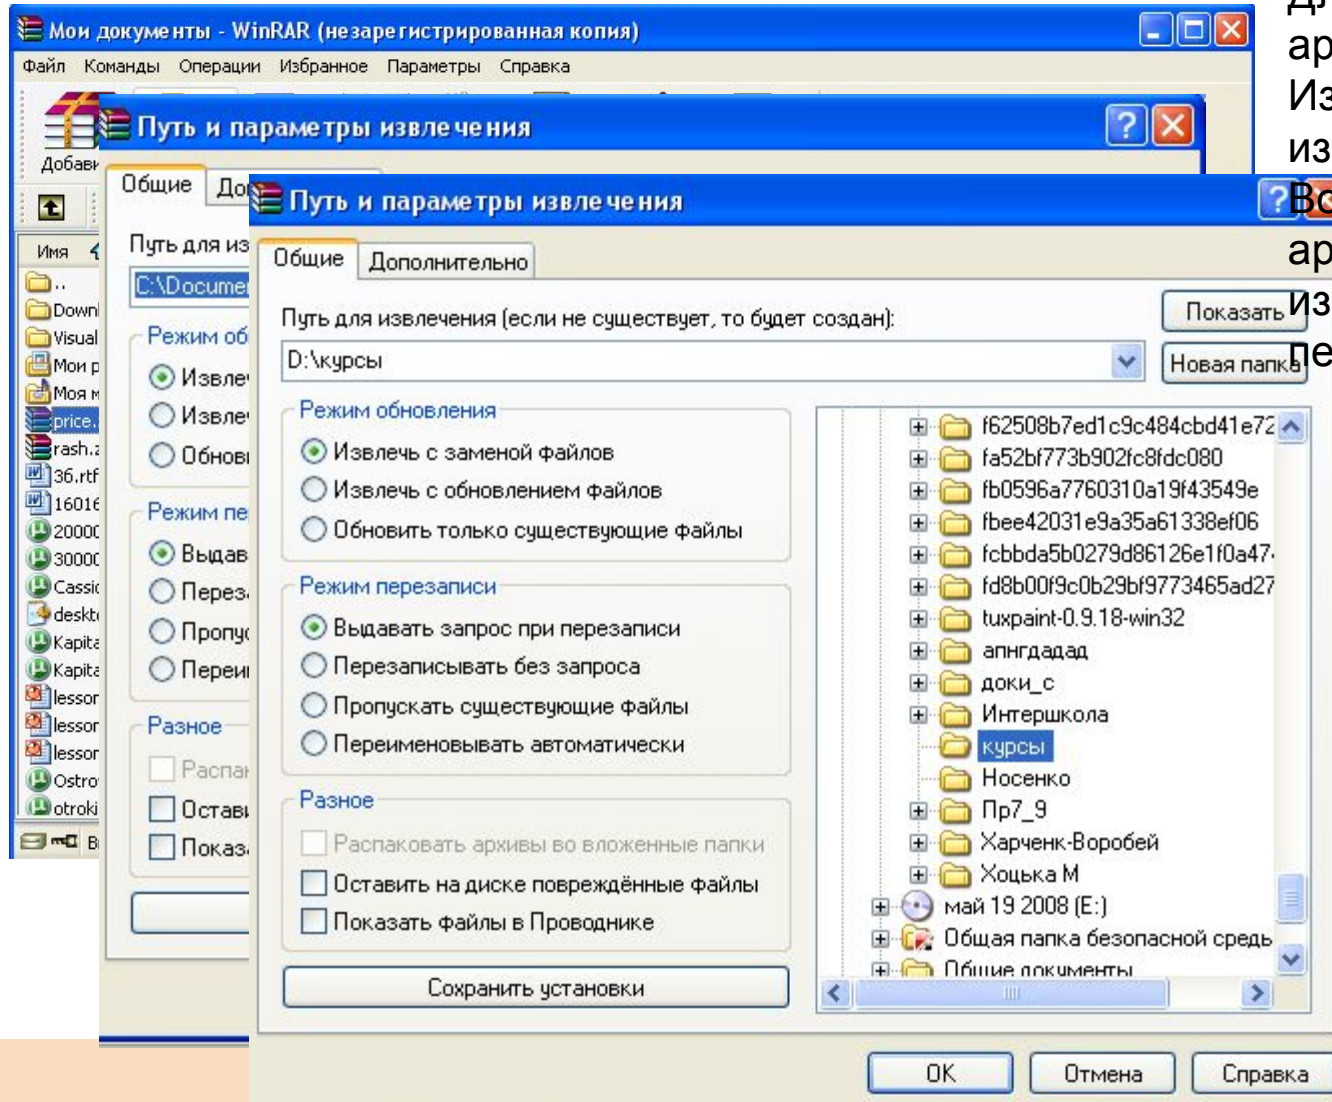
Мои документы - WinRAR (незарегистрированная копия)

Файл Команды Операции Избранное Параметры Справка

Добави

Имя

..
Downl
Visual
Мои р
Моя м
price.
rash.z
36.rtf
16016
20000
30000
Cassic
deskt
Kapita
Kapita
lessor
lessor
lessor
Ostro
otroki

Путь и параметры извлечения

Общие До

Путь для из
C:\Docume

Режим об
Извле
Извле
Обнов

Режим пе
Выдав
Перез
Пропу
Переи

Разное
Распак
Остав
Показ

Путь и параметры извлечения

Общие Дополнительно

Путь для извлечения (если не существует, то будет создан):
D:\курсы

Показать
Новая папка

Режим обновления
Извлечь с заменой файлов
Извлечь с обновлением файлов
Обновить только существующие файлы

Режим перезаписи
Выдавать запрос при перезаписи
Перезаписывать без запроса
Пропускать существующие файлы
Переименовывать автоматически

Разное
Распаковать архивы во вложенные папки
Оставить на диске повреждённые файлы
Показать файлы в Проводнике

Сохранить установки

f62508b7ed1c9c484cbd41e72
fa52bf773b902fc8fdc080
fb0596a7760310a19f43549e
fbee42031e9a35a61338ef06
fcbbda5b0279d86126e1f0a47
fd8b00f9c0b29bf9773465ad27
tuxpaint-0.9.18-win32
апнгдадад
доки_с
Интершкола
курсы
Носенко
Пр7_9
Харченк-Воробей
Хоцька М
май 19 2008 (E:)
Общая папка безопасной средь
Общие документы

OK Отмена Справка

Д
ар
И
из
Во
ар
из
пе